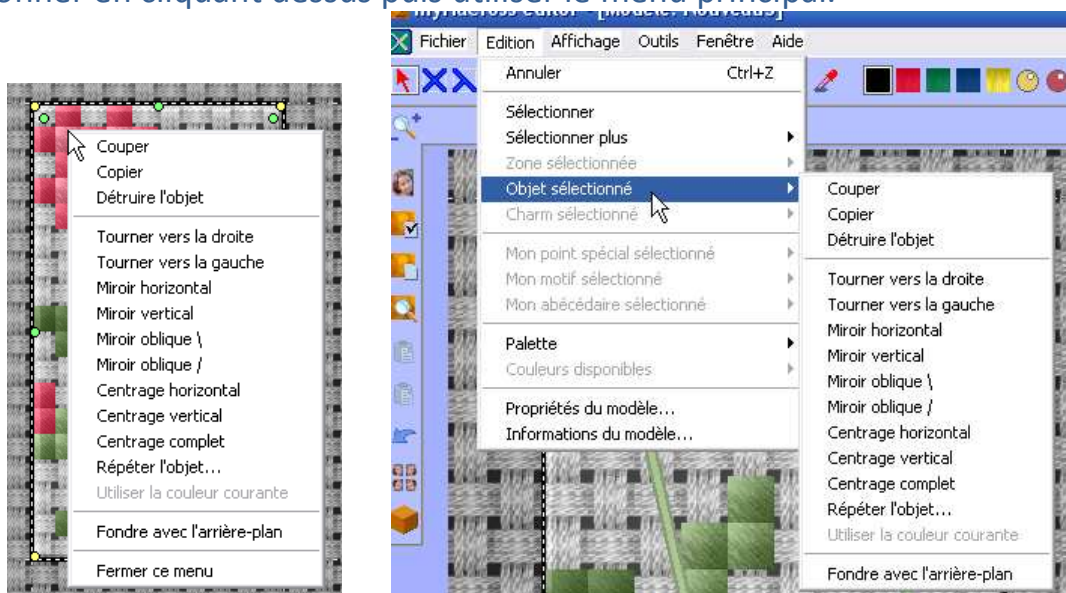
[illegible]

Couper
Copier
Détruire l'objet
Tourner vers la droite
Tourner vers la gauche
Miroir horizontal
Miroir vertical
Miroir oblique \
Miroir oblique /
Centrage horizontal
Centrage vertical
Centrage complet
Répéter l'objet...
Utiliser la couleur courante
Fondre avec l'arrière-plan
Fermer ce menu

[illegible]

Fichier Edition Affichage Outils Fenêtre Aide

Annuler Ctrl+Z
Sélectionner
Sélectionner plus
Zone sélectionnée
Objet sélectionné
Charm sélectionné
Mon point spécial sélectionné
Mon motif sélectionné
Mon abécédaire sélectionné
Palette
Couleurs disponibles
Propriétés du modèle...
Informations du modèle...

Couper
Copier
Détruire l'objet
Tourner vers la droite
Tourner vers la gauche
Miroir horizontal
Miroir vertical
Miroir oblique \
Miroir oblique /
Centrage horizontal
Centrage vertical
Centrage complet
Répéter l'objet...
Utiliser la couleur courante
Fondre avec l'arrière-plan